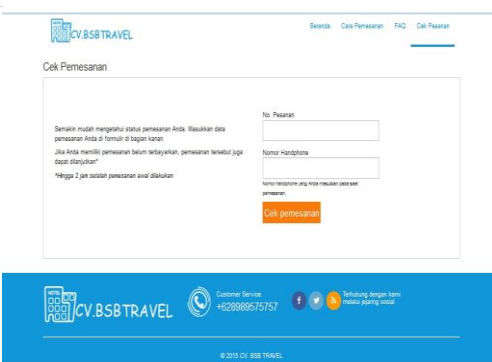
CV.BSBTRAVEL

Beranda Cara Pemesanan FAQ Cek Pesanan

Cek Pemesanan

Semakin mudah mengetahui status pemesanan Anda. Masukkan data pemesanan Anda di formulir di bagian kanan

Jika Anda memiliki pemesanan belum terbayarkan, pemesanan tersebut juga dapat dilanjutkan*

*Hingga 3 jam setelah pemesanan awal dilakukan

No. Pesanan

Nomor Handphone

Nomor handphone yang Anda masukkan pada saat pemesanan.

Cek pemesanan

HOTEL CV.BSBTRAVEL

Customer Service
+628989575757

Terhubung dengan kami melalui jejaring sosial

© 2015 CV. BSB TRAVEL